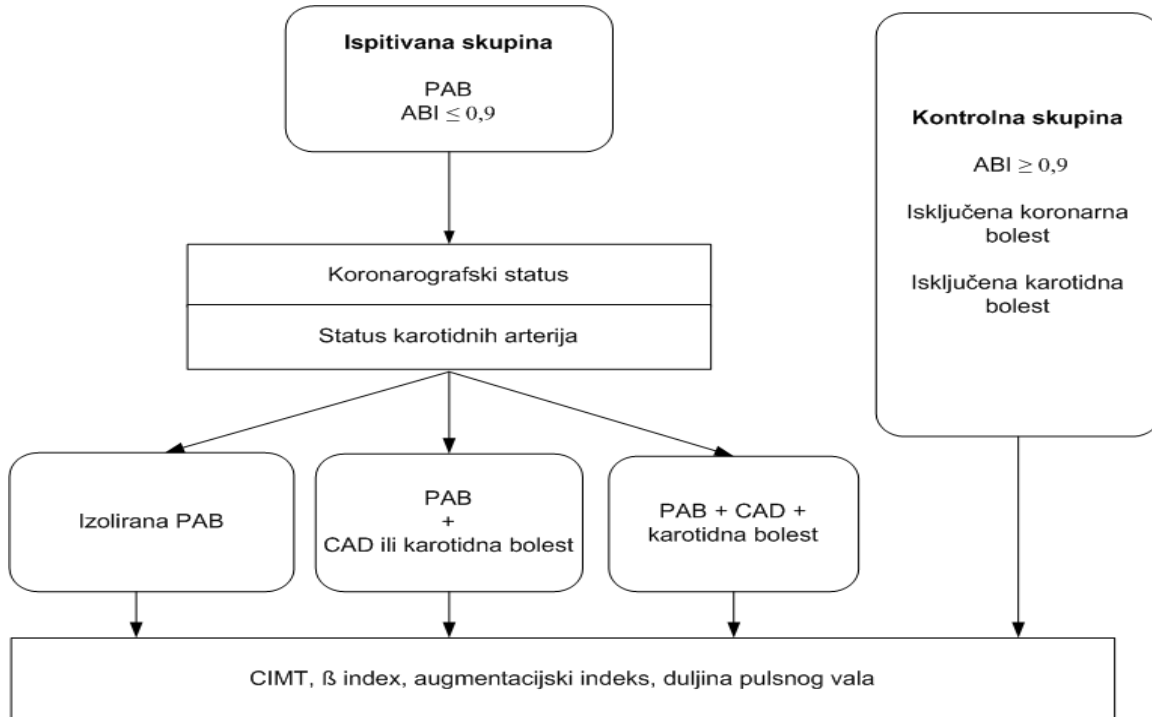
Ispitivana skupina

PAB
ABI $\leq 0,9$

Kontrolna skupina

ABI $\geq 0,9$

Isključena koronarna bolest

Isključena karotidna bolest

Koronarografski status

Status karotidnih arterija

Izolirana PAB

PAB
+
CAD ili karotidna bolest

PAB + CAD + karotidna bolest

CIMT, ß index, augmentacijski indeks, duljina pulsnog vala